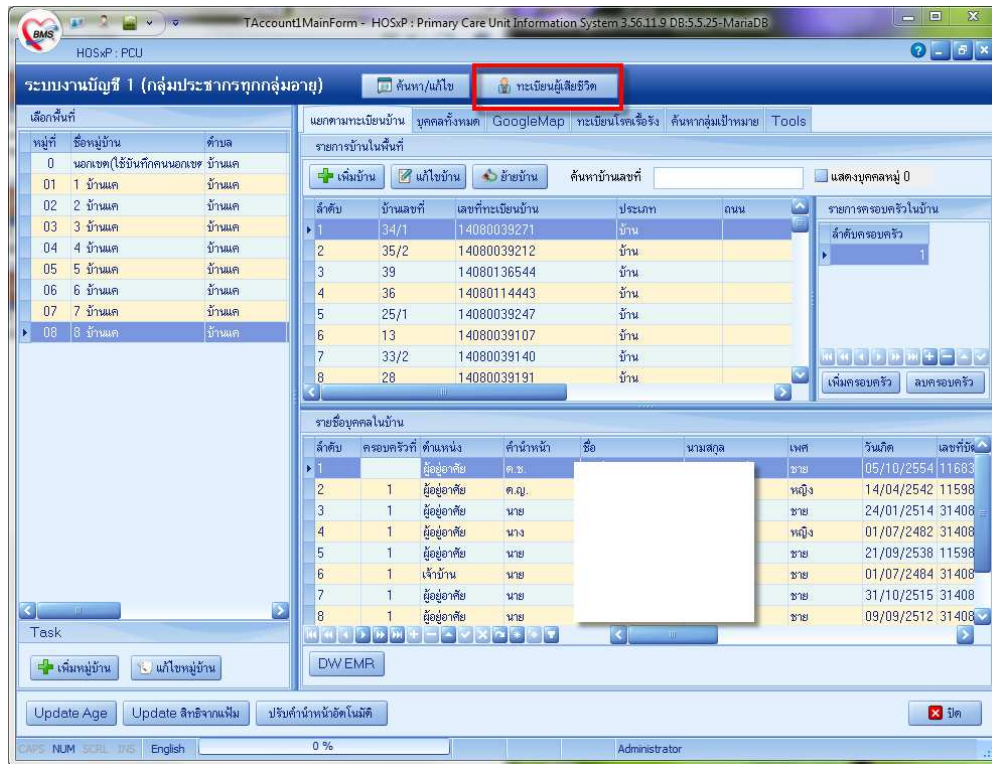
BMS
TAccount1MainForm - HOSxP : Primary Care Unit Information System 3.56.11.9 DB:5.5.25-MariaDB
HOSxP : PCU

ระบบงานบัญชี 1 (กลุ่มประชากรทุกกลุ่มอายุ)
ค้นหา/แก้ไข
ทะเบียนผู้เสียชีวิต

เลือกพื้นที่

| หมู่ที่ | ชื่อหมู่บ้าน | ตำบล |
|---|---|---|
| 0 | นอกเขต(ใช้บันทึกคนนอกเขต | บ้านแค |
| 01 | 1 บ้านแค | บ้านแค |
| 02 | 2 บ้านแค | บ้านแค |
| 03 | 3 บ้านแค | บ้านแค |
| 04 | 4 บ้านแค | บ้านแค |
| 05 | 5 บ้านแค | บ้านแค |
| 06 | 6 บ้านแค | บ้านแค |
| 07 | 7 บ้านแค | บ้านแค |
| 08 | 8 บ้านแค | บ้านแค |

Task
เพิ่มหมู่บ้าน
แก้ไขหมู่บ้าน

แยกตามทะเบียนบ้าน | บุคคลทั้งหมด | GoogleMap | ทะเบียนโรคเรื้อรัง | ค้นหากลุ่มเป้าหมาย | Tools

รายการบ้านในพื้นที่
เพิ่มบ้าน
แก้ไขบ้าน
ย้ายบ้าน
ค้นหาบ้านเลขที่
แสดงบุคคลหมู่ 0

| ลำดับ | บ้านเลขที่ | เลขที่ทะเบียนบ้าน | ประเภท | ถนน |
|---|---|---|---|---|
| 1 | 34/1 | 14080039271 | บ้าน | |
| 2 | 35/2 | 14080039212 | บ้าน | |
| 3 | 39 | 14080136544 | บ้าน | |
| 4 | 36 | 14080114443 | บ้าน | |
| 5 | 25/1 | 14080039247 | บ้าน | |
| 6 | 13 | 14080039107 | บ้าน | |
| 7 | 33/2 | 14080039140 | บ้าน | |
| 8 | 28 | 14080039191 | บ้าน | |

รายการครอบครัวในบ้าน
ลำดับครอบครัว
1
เพิ่มครอบครัว
ลบครอบครัว

รายชื่อบุคคลในบ้าน

| ลำดับ | ครอบครัวที่ | ตำแหน่ง | คำนำหน้า | ชื่อ | นามสกุล | เพศ | วันเกิด | เลขที่บัต |
|---|---|---|---|---|---|---|---|---|
| 1 | | ผู้อยู่อาศัย | ด.ช. | | | ชาย | 05/10/2554 | 11683 |
| 2 | 1 | ผู้อยู่อาศัย | ด.ญ. | | | หญิง | 14/04/2542 | 11598 |
| 3 | 1 | ผู้อยู่อาศัย | นาย | | | ชาย | 24/01/2514 | 31408 |
| 4 | 1 | ผู้อยู่อาศัย | นาง | | | หญิง | 01/07/2482 | 31408 |
| 5 | 1 | ผู้อยู่อาศัย | นาย | | | ชาย | 21/09/2538 | 11598 |
| 6 | 1 | เจ้าบ้าน | นาย | | | ชาย | 01/07/2484 | 31408 |
| 7 | 1 | ผู้อยู่อาศัย | นาย | | | ชาย | 31/10/2515 | 31408 |
| 8 | 1 | ผู้อยู่อาศัย | นาย | | | ชาย | 09/09/2512 | 31408 |

DW EMR

Update Age
Update สิทธิจากแฟ้ม
ปรับคำนำหน้าอัตโนมัติ
ปิด

CAPS NUM SCRL INS English 0 % Administrator